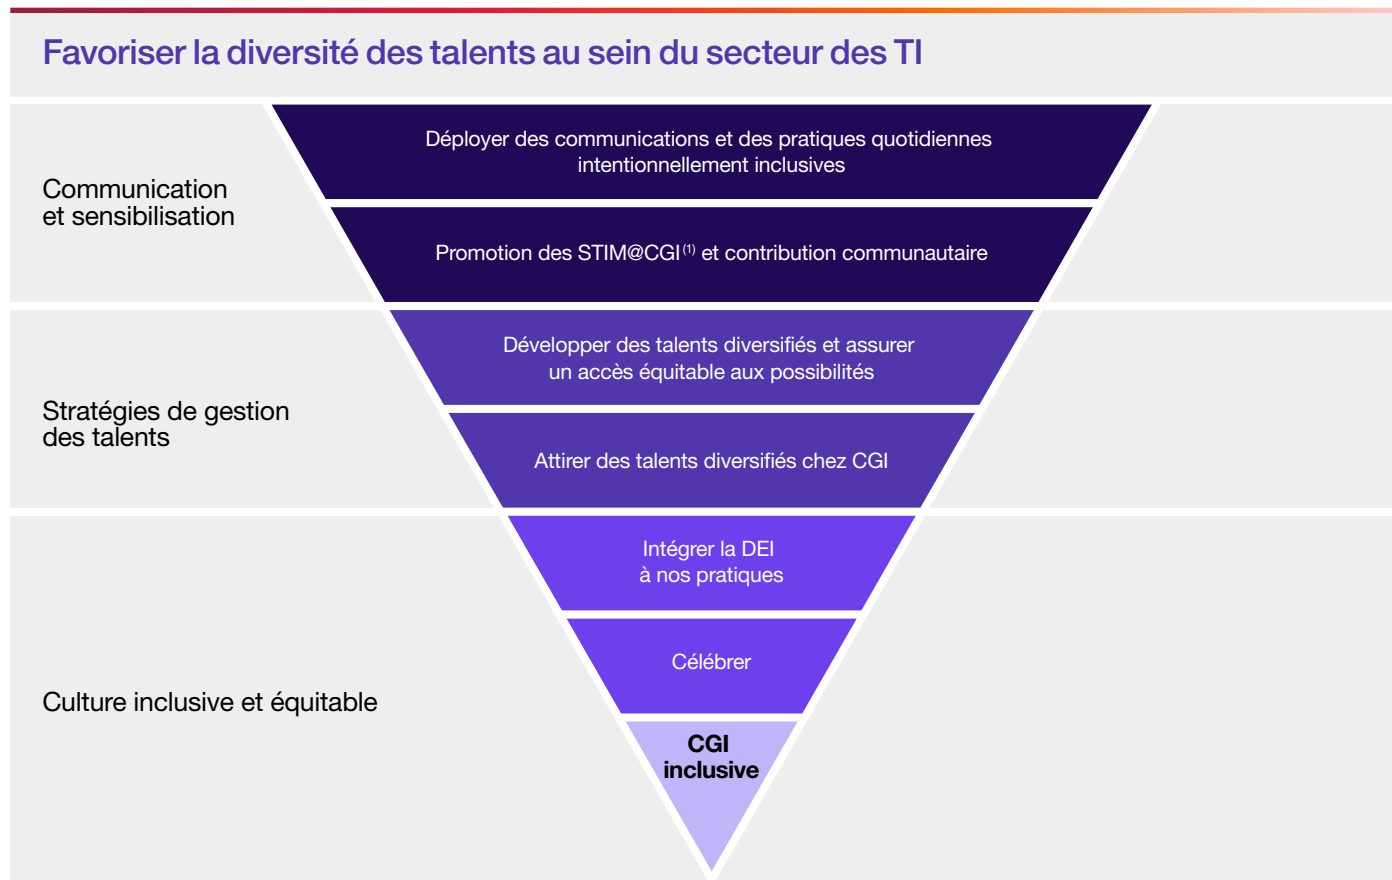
Favoriser la diversité des talents au sein du secteur des TI

Communication et sensibilisation

Déployer des communications et des pratiques quotidiennes intentionnellement inclusives

Promotion des STIM@CGI$^{(1)}$ et contribution communautaire

Stratégies de gestion des talents

Développer des talents diversifiés et assurer un accès équitable aux possibilités

Attirer des talents diversifiés chez CGI

Culture inclusive et équitable

Intégrer la DEI à nos pratiques

Célébrer

CGI inclusive